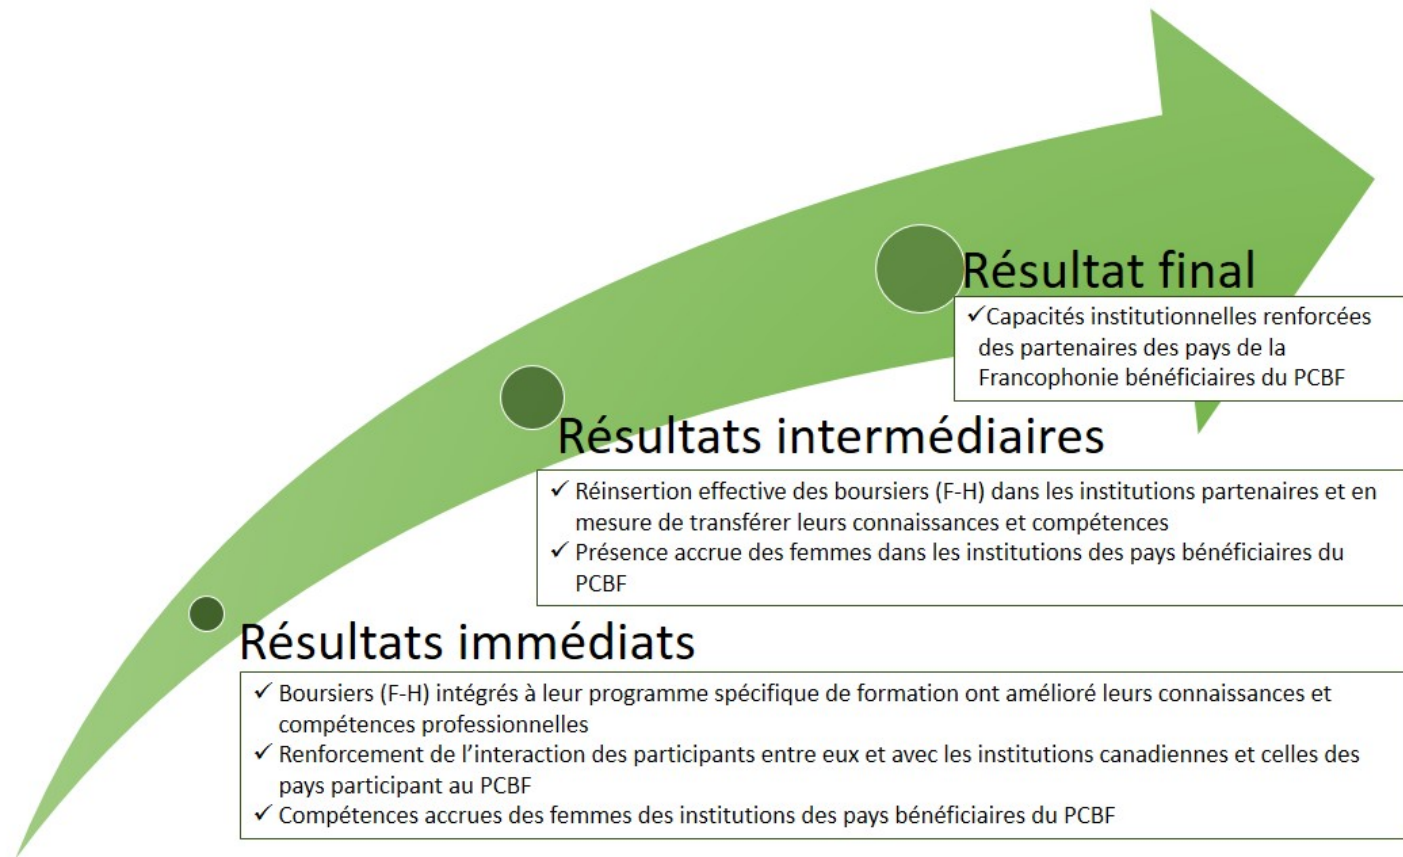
Résultat final

✓Capacités institutionnelles renforcées des partenaires des pays de la Francophonie bénéficiaires du PCBF

Résultats intermédiaires

✓ Réinsertion effective des boursiers (F-H) dans les institutions partenaires et en mesure de transférer leurs connaissances et compétences
✓ Présence accrue des femmes dans les institutions des pays bénéficiaires du PCBF

Résultats immédiats

✓ Boursiers (F-H) intégrés à leur programme spécifique de formation ont amélioré leurs connaissances et compétences professionnelles
✓ Renforcement de l'interaction des participants entre eux et avec les institutions canadiennes et celles des pays participant au PCBF
✓ Compétences accrues des femmes des institutions des pays bénéficiaires du PCBF